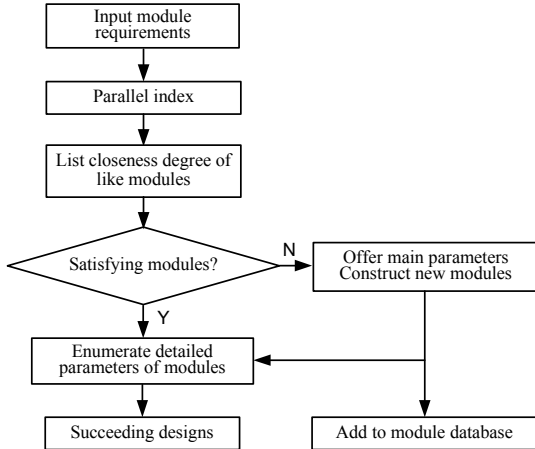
Input module requirements

Parallel index

List closeness degree of like modules

Satisfying modules?

N

Offer main parameters
Construct new modules

Y

Enumerate detailed parameters of modules

Succeeding designs

Add to module database